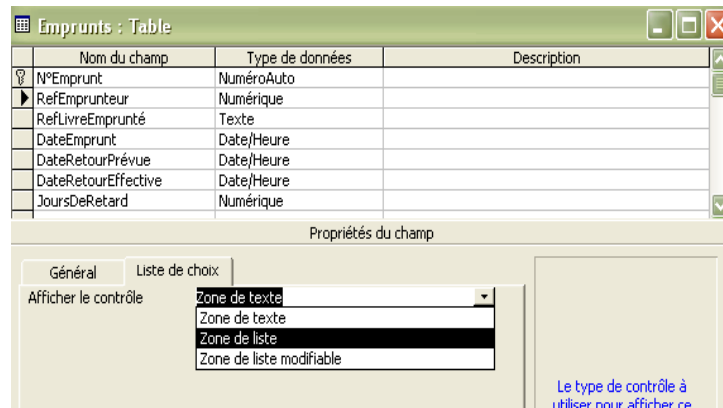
Emprunts : Table

| Nom du champ | Type de données | Description |
|---|---|---|
| N°Emprunt | NuméroAuto | |
| RefEmprunteur | Numérique | |
| RefLivreEmprunté | Texte | |
| DateEmprunt | Date/Heure | |
| DateRetourPrévue | Date/Heure | |
| DateRetourEffective | Date/Heure | |
| JoursDeRetard | Numérique | |

Propriétés du champ

Général
Liste de choix

Afficher le contrôle
Zone de texte
Zone de texte
Zone de liste
Zone de liste modifiable

Le type de contrôle à utiliser pour afficher ce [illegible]